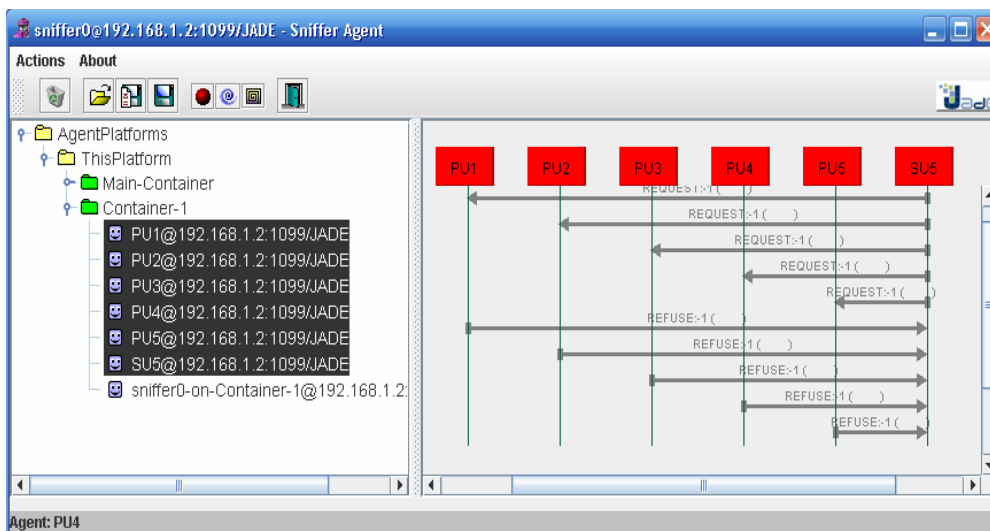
sniffer0@192.168.1.2:1099/JADE - Sniffer Agent

Actions About

AgentPlatforms
ThisPlatform
Main-Container
Container-1
PU1@192.168.1.2:1099/JADE
PU2@192.168.1.2:1099/JADE
PU3@192.168.1.2:1099/JADE
PU4@192.168.1.2:1099/JADE
PU5@192.168.1.2:1099/JADE
SU5@192.168.1.2:1099/JADE
sniffer0-on-Container-1@192.168.1.2:

PU1 PU2 PU3 PU4 PU5 SU5

REQUEST:-1 ( )
REQUEST:-1 ( )
REQUEST:-1 ( )
REQUEST:-1 ( )
REQUEST:-1 ( )
REFUSE:-1 ( )
REFUSE:-1 ( )
REFUSE:-1 ( )
REFUSE:-1 ( )
REFUSE:-1 ( )

Agent: PU4